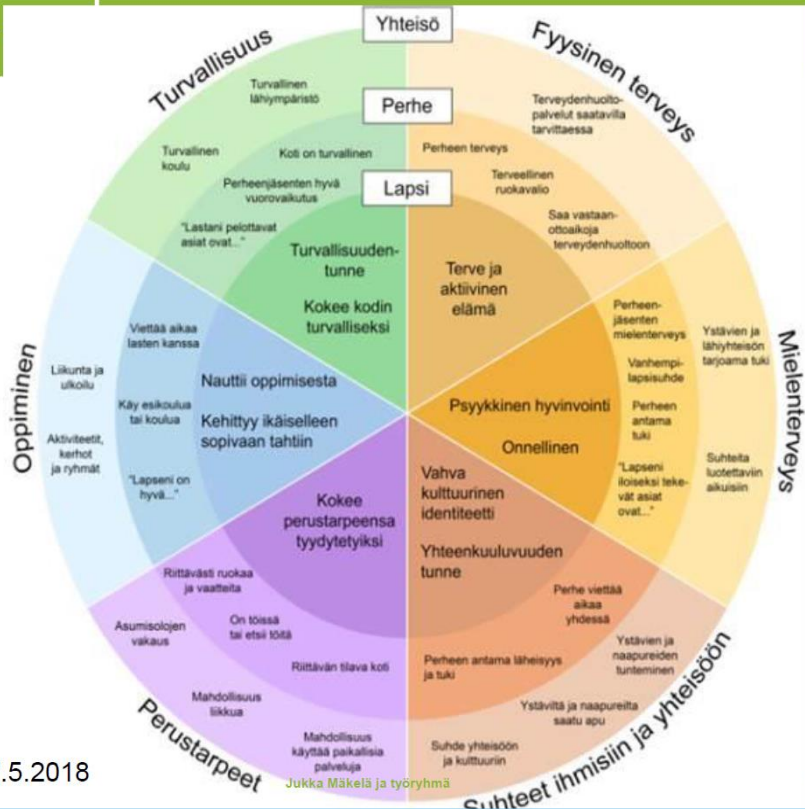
Yhteisö

Perhe

Lapsi

Turvallisuus

Turvallinen lähiympäristö

Turvallinen koulu

Koti on turvallinen

Perheenjäsenten hyvä vuorovaikutus

"Lastani pelottavat asiat ovat..."

Turvallisuudentunne

Kokee kodin turvalliseksi

Fyysinen terveys

Terveydenhuoltopalvelut saatavilla tarvittaessa

Perheen terveys

Terveellinen ruokavalio

Saa vastaanottoaikoja terveydenhuoltoon

Terve ja aktiivinen elämä

Mielenterveys

Perheenjäsenten mielenterveys

Vanhempi-lapsisuhde

Perheen antama tuki

"Lapseni iloiseksi tekevät asiat ovat..."

Ystävien ja lähiyhteisön tarjoama tuki

Suhteita luotettaviin aikuisiin

Psyykkinen hyvinvointi

Onnellinen

Suhteet ihmisiin ja yhteisöön

Vahva kulttuurinen identiteetti

Yhteenkuuluvuuden tunne

Perhe viettää aikaa yhdessä

Ystävien ja naapureiden tunteminen

Perheen antama läheisyys ja tuki

Ystäviltä ja naapureilta saatu apu

Suhde yhteisöön ja kulttuuriin

Perustarpeet

Kokee perustarpeensa tyydytetyiksi

Riittävästi ruokaa ja vaatteita

On töissä tai etsii töitä

Asumisolojen vakaus

Riittävän tilava koti

Mahdollisuus liikkua

Mahdollisuus käyttää paikallisia palveluja

Oppiminen

Viettää aikaa lasten kanssa

Liikunta ja ulkoilu

Käy esikoulua tai koulua

Aktiviteetit, kerhot ja ryhmät

"Lapseni on hyvä..."

Nauttii oppimisesta

Kehittyy ikäiselleen sopivaan tahtiin

.5.2018

Jukka Mäkelä ja työryhmä